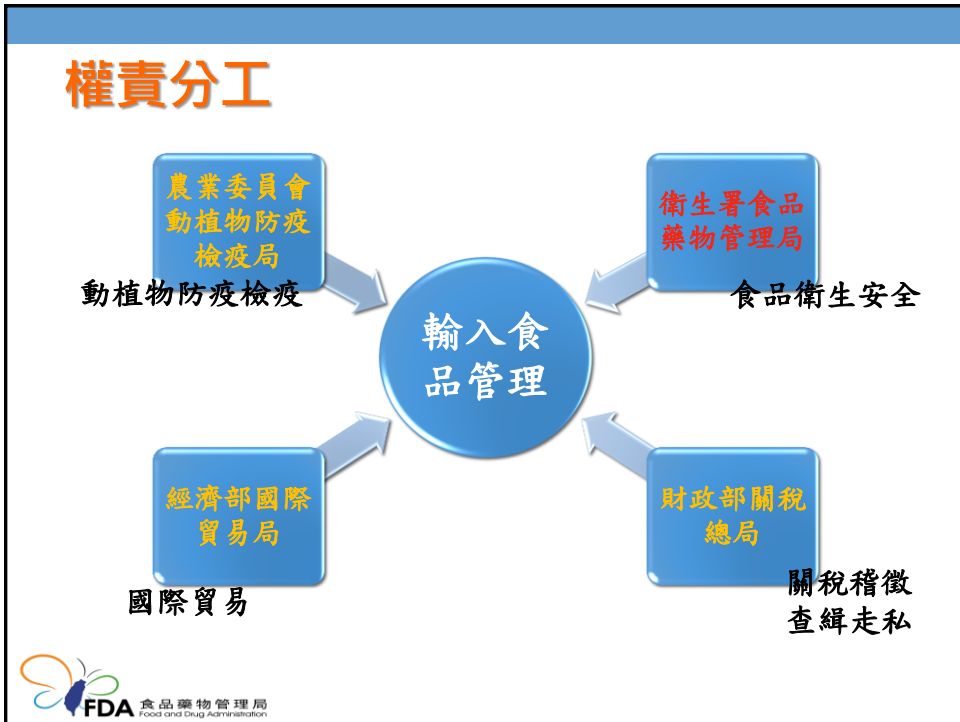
權責分工

農業委員會動植物防疫檢疫局

動植物防疫檢疫

衛生署食品藥物管理局

食品衛生安全

輸入食品管理

經濟部國際貿易局

國際貿易

財政部關稅總局

關稅稽徵
查緝走私

FDA 食品藥物管理局 Food and Drug Administration